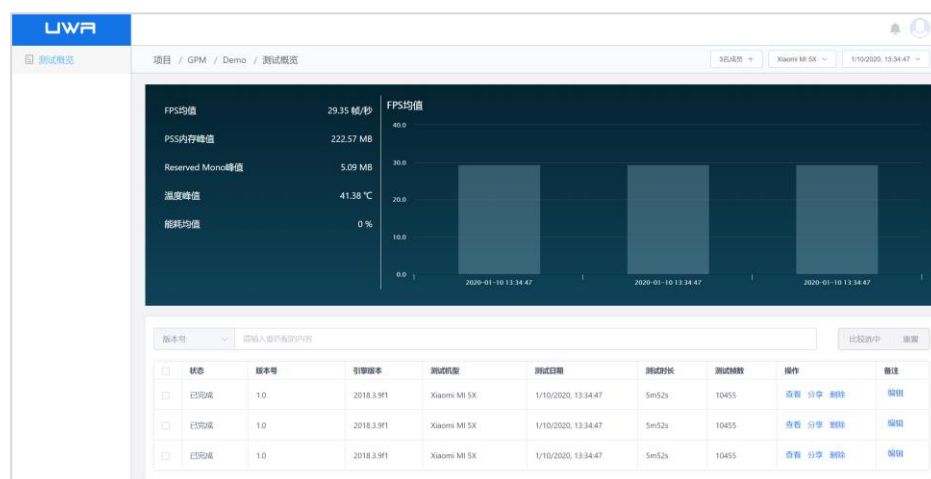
UWA

测试概览

项目 / GPM / Demo / 测试概览

3名成员 +　Xiaomi MI 5X　1/10/2020, 13:34:47

FPS均值　29.35 帧/秒
PSS内存峰值　222.57 MB
Reserved Mono峰值　5.09 MB
温度峰值　41.38 ℃
能耗均值　0 %

FPS均值

40.0
30.0
20.0
10.0
0.0

2020-01-10 13:34:47　2020-01-10 13:34:47　2020-01-10 13:34:47

版本号　请输入要搜索的内容　比较选中　重置

| | 状态 | 版本号 | 引擎版本 | 测试机型 | 测试日期 | 测试时长 | 测试帧数 | 操作 | 备注 |
|---|---|---|---|---|---|---|---|---|---|
| | 已完成 | 1.0 | 2018.3.9f1 | Xiaomi MI 5X | 1/10/2020, 13:34:47 | 5m52s | 10455 | 查看 分享 删除 | 编辑 |
| | 已完成 | 1.0 | 2018.3.9f1 | Xiaomi MI 5X | 1/10/2020, 13:34:47 | 5m52s | 10455 | 查看 分享 删除 | 编辑 |
| | 已完成 | 1.0 | 2018.3.9f1 | Xiaomi MI 5X | 1/10/2020, 13:34:47 | 5m52s | 10455 | 查看 分享 删除 | 编辑 |